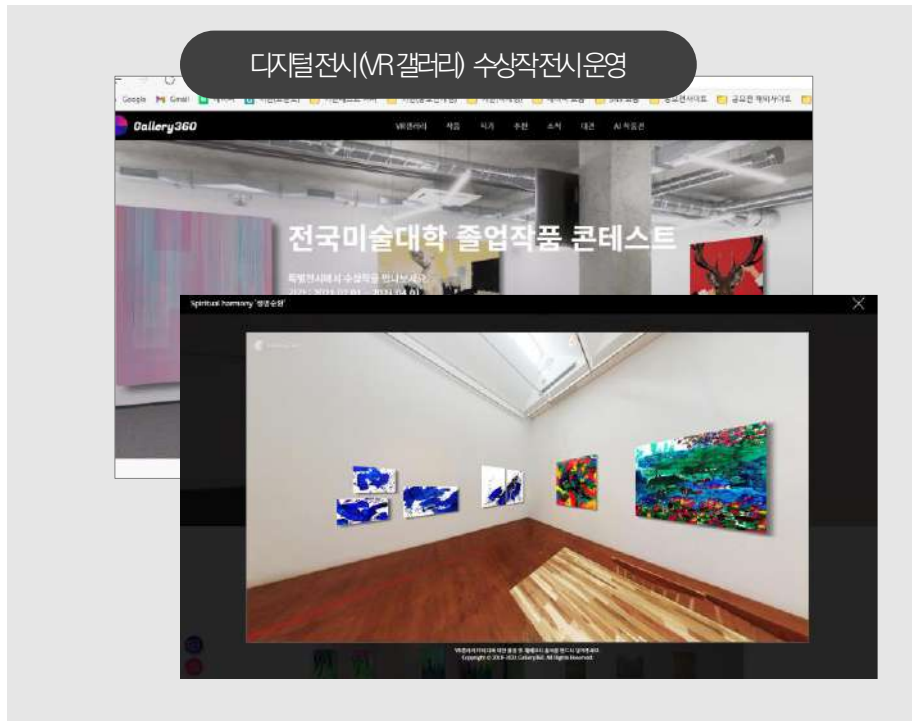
디지털전시(VR갤러리) 수상작전시운영

Google Gmail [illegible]

Gallery360

VR갤러리 작품 작가 추천 소식 대관 AI 작품관

전국미술대학 졸업작품 콘테스트

특별전시에서 수상작을 만나보세요!

기간 : 2023.02.01 ~ 2023.04.01

Spiritual harmony '영성순환'

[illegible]
Copyright © 2019-2023 Gallery360. All Rights Reserved.